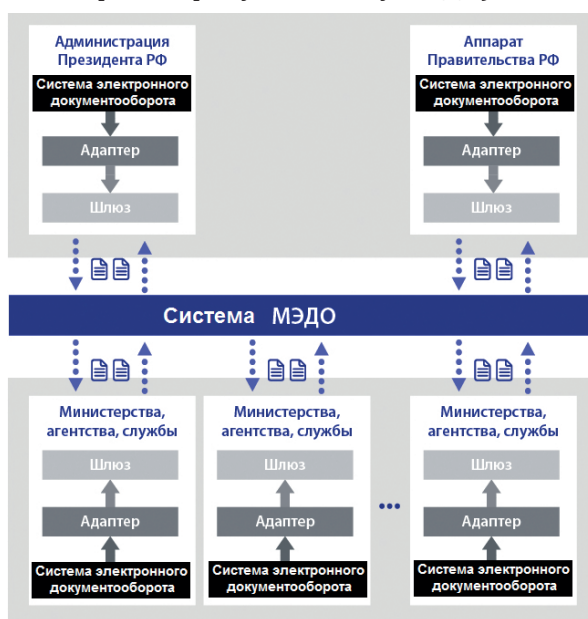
Администрация Президента РФ

Система электронного документооборота

Адаптер

Шлюз

Аппарат Правительства РФ

Система электронного документооборота

Адаптер

Шлюз

Система МЭДО

Министерства, агентства, службы

Шлюз

Адаптер

Система электронного документооборота

Министерства, агентства, службы

Шлюз

Адаптер

Система электронного документооборота

...

Министерства, агентства, службы

Шлюз

Адаптер

Система электронного документооборота